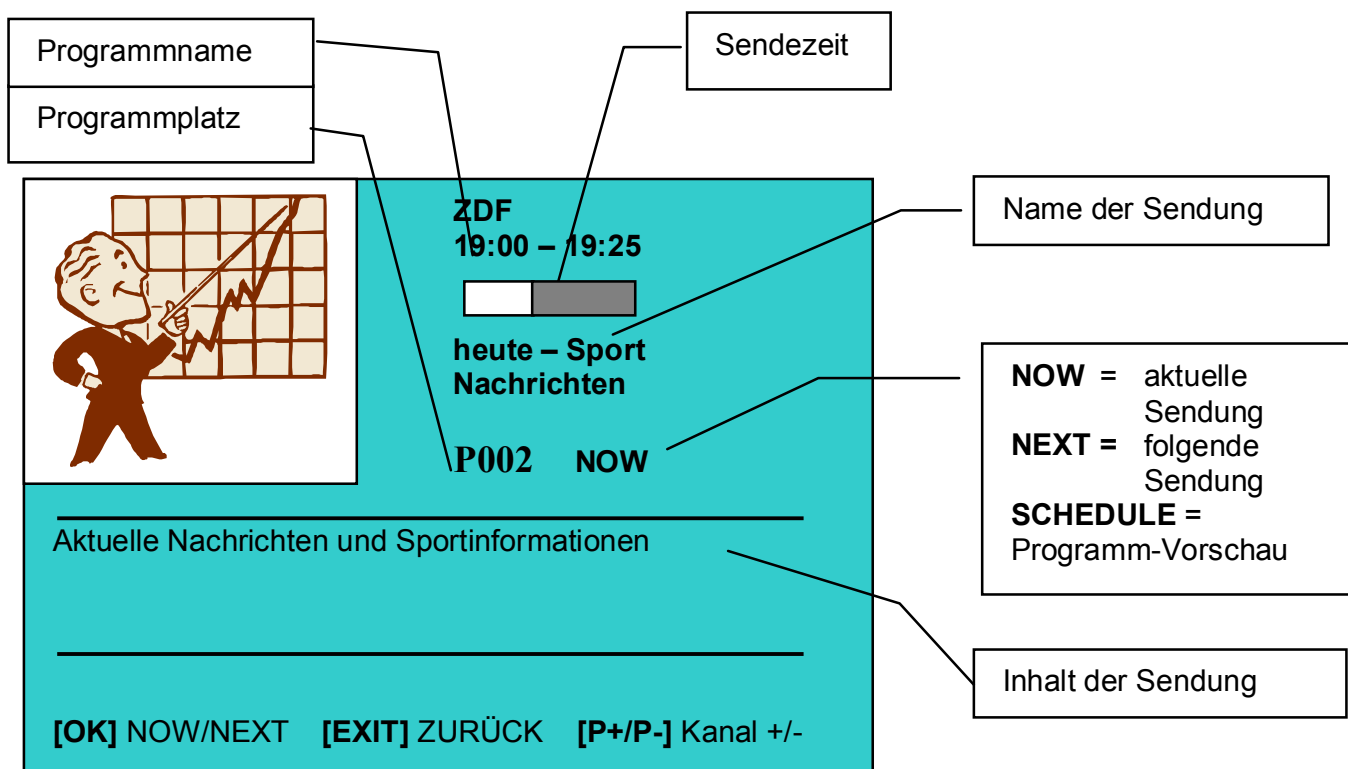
Programmname

Programmplatz

Sendezeit

ZDF
19:00 – 19:25

Name der Sendung

heute – Sport Nachrichten

P002 NOW

NOW = aktuelle Sendung
NEXT = folgende Sendung
SCHEDULE = Programm-Vorschau

Aktuelle Nachrichten und Sportinformationen

Inhalt der Sendung

**[OK]** NOW/NEXT **[EXIT]** ZURÜCK **[P+/P-]** Kanal +/-